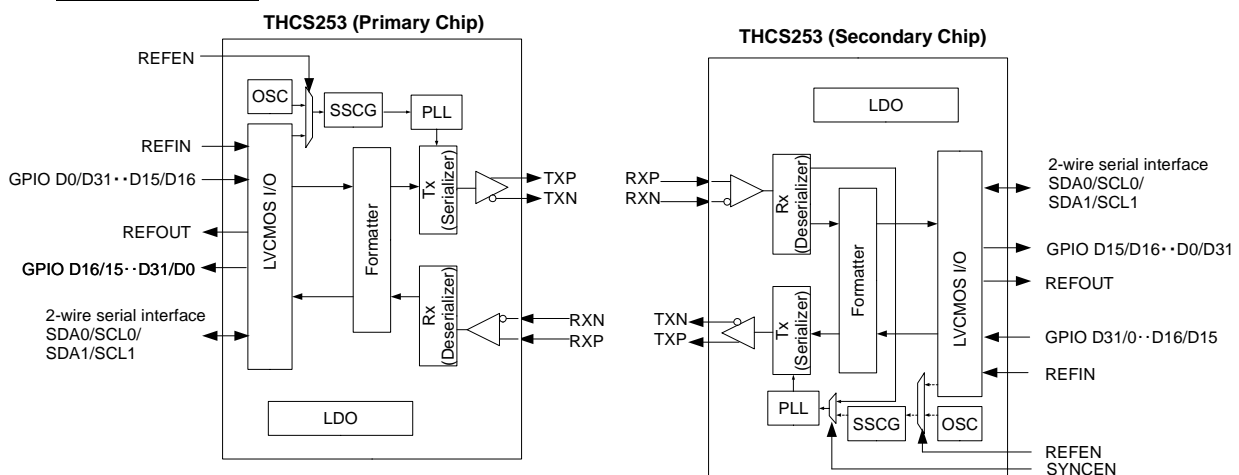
THCS253 (Primary Chip)

REFEN

OSC

SSCG

PLL

REFIN

LVCMOS I/O

Formatter

Tx (Serializer)

GPIO D0/D31··D15/D16

TXP

TXN

REFOUT

GPIO D16/15··D31/D0

Rx (Deserializer)

RXN

RXP

2-wire serial interface SDA0/SCL0/ SDA1/SCL1

LDO

THCS253 (Secondary Chip)

LDO

RXP

RXN

Rx (Deserializer)

Formatter

LVCMOS I/O

2-wire serial interface SDA0/SCL0/ SDA1/SCL1

GPIO D15/D16··D0/D31

REFOUT

TXN

TXP

Tx (Serializer)

GPIO D31/0··D16/D15

REFIN

PLL

SSCG

OSC

REFEN

SYNCEN